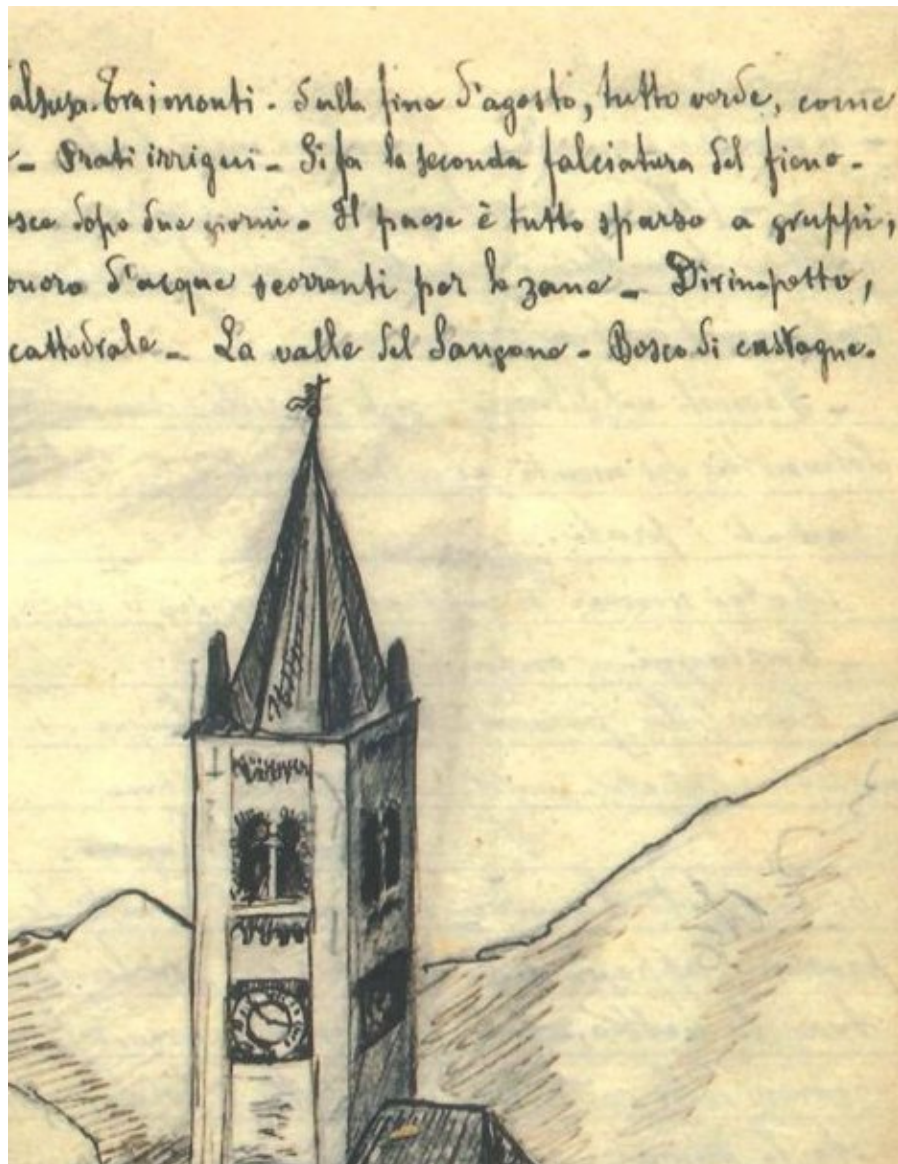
alsusa. Traimonti - Sulla fine d'agosto, tutto verde, come
- Prati irrigui - Si fa la seconda falciatura del fieno -
sca dopo due giorni - Il paese è tutto sparso a gruppi,
onoro d'acque scorrenti per le zane - Dirimpetto,
cattedrale - La valle del Sangone - Bosco di castagne.